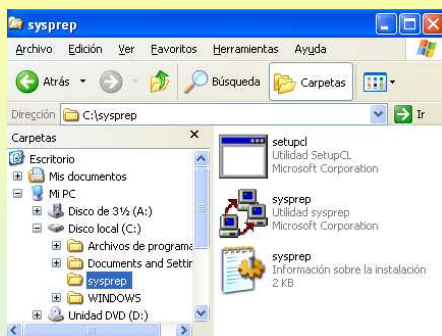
sysprep

Archivo Edición Ver Favoritos Herramientas Ayuda

Atrás Búsqueda Carpetas

Dirección C:\sysprep Ir

Carpetas ×

Escritorio
Mis documentos
Mi PC
Disco de 3½ (A:)
Disco local (C:)
Archivos de programa
Documents and Settin
sysprep
WINDOWS
Unidad DVD (D:)

setupcl
Utilidad SetupCL
Microsoft Corporation

sysprep
Utilidad sysprep
Microsoft Corporation

sysprep
Información sobre la instalación
2 KB